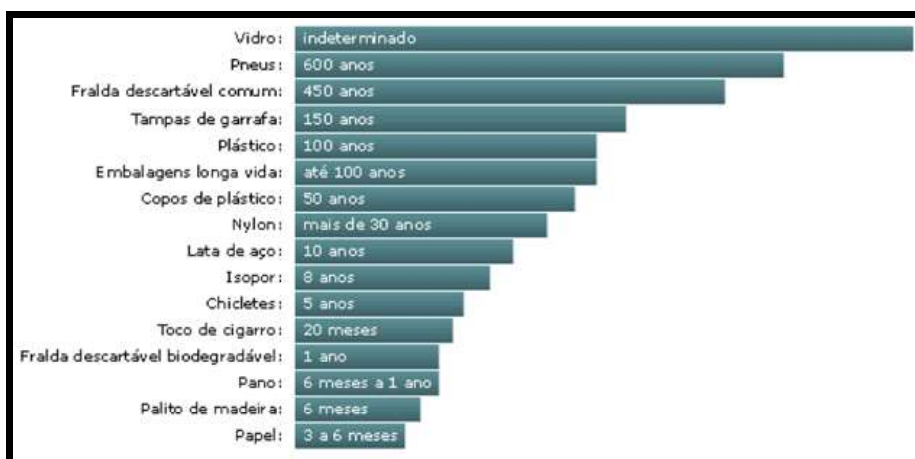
| | |
|---|---|
| Vidro: | indeterminado |
| Pneus: | 600 anos |
| Fralda descartável comum: | 450 anos |
| Tampas de garrafa: | 150 anos |
| Plástico: | 100 anos |
| Embalagens longa vida: | até 100 anos |
| Copos de plástico: | 50 anos |
| Nylon: | mais de 30 anos |
| Lata de aço: | 10 anos |
| Isopor: | 8 anos |
| Chicletes: | 5 anos |
| Toco de cigarro: | 20 meses |
| Fralda descartável biodegradável: | 1 ano |
| Pano: | 6 meses a 1 ano |
| Palito de madeira: | 6 meses |
| Papel: | 3 a 6 meses |